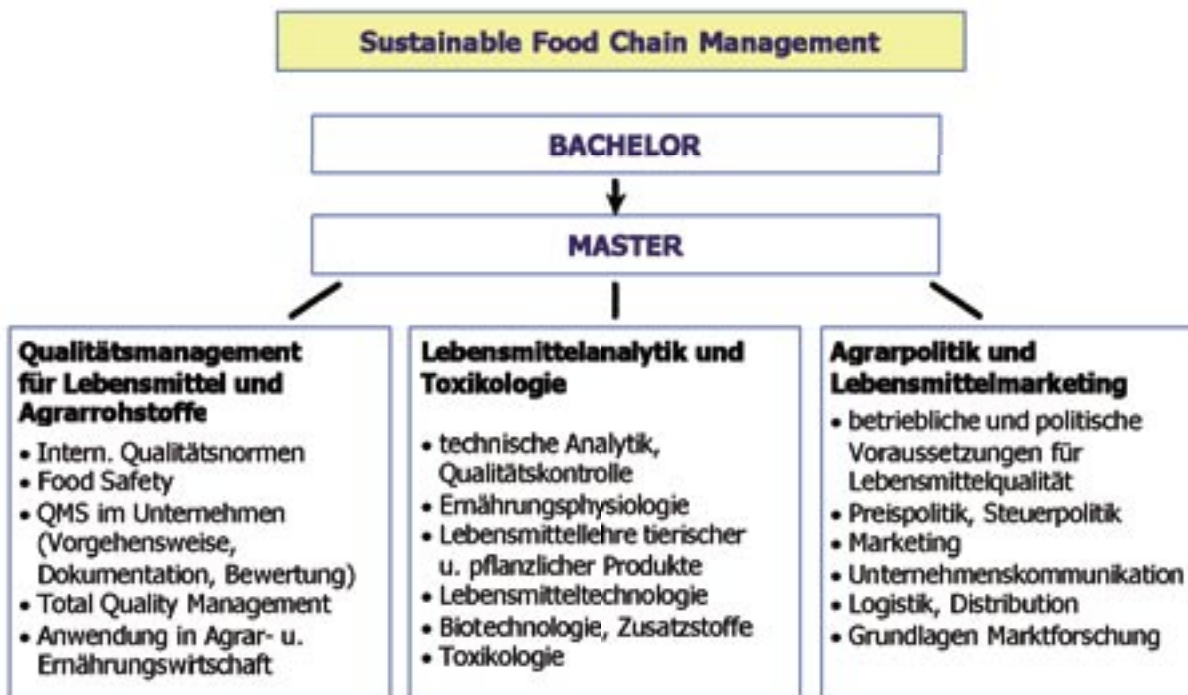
Sustainable Food Chain Management

BACHELOR

MASTER

Qualitätsmanagement für Lebensmittel und Agrarrohstoffe

- Intern. Qualitätsnormen
- Food Safety
- QMS im Unternehmen (Vorgehensweise, Dokumentation, Bewertung)
- Total Quality Management
- Anwendung in Agrar- u. Ernährungswirtschaft

Lebensmittelanalytik und Toxikologie

- technische Analytik, Qualitätskontrolle
- Ernährungsphysiologie
- Lebensmittellehre tierischer u. pflanzlicher Produkte
- Lebensmitteltechnologie
- Biotechnologie, Zusatzstoffe
- Toxikologie

Agrarpolitik und Lebensmittelmarketing

- betriebliche und politische Voraussetzungen für Lebensmittelqualität
- Preispolitik, Steuerpolitik
- Marketing
- Unternehmenskommunikation
- Logistik, Distribution
- Grundlagen Marktforschung